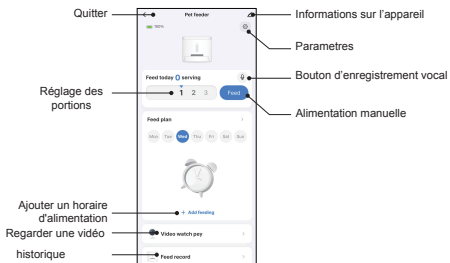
Quitter

Pet feeder

Informations sur l'appareil

100%

Parametres

Feed today 0 serving

Bouton d'enregistrement vocal

Réglage des portions

1 2 3

Feed

Alimentation manuelle

Feed plan

Mon Tue Wed Thu Fri Sat Sun

Ajouter un horaire d'alimentation

+ Add feeding

Regarder une vidéo

Video watch pay

historique

Feed record